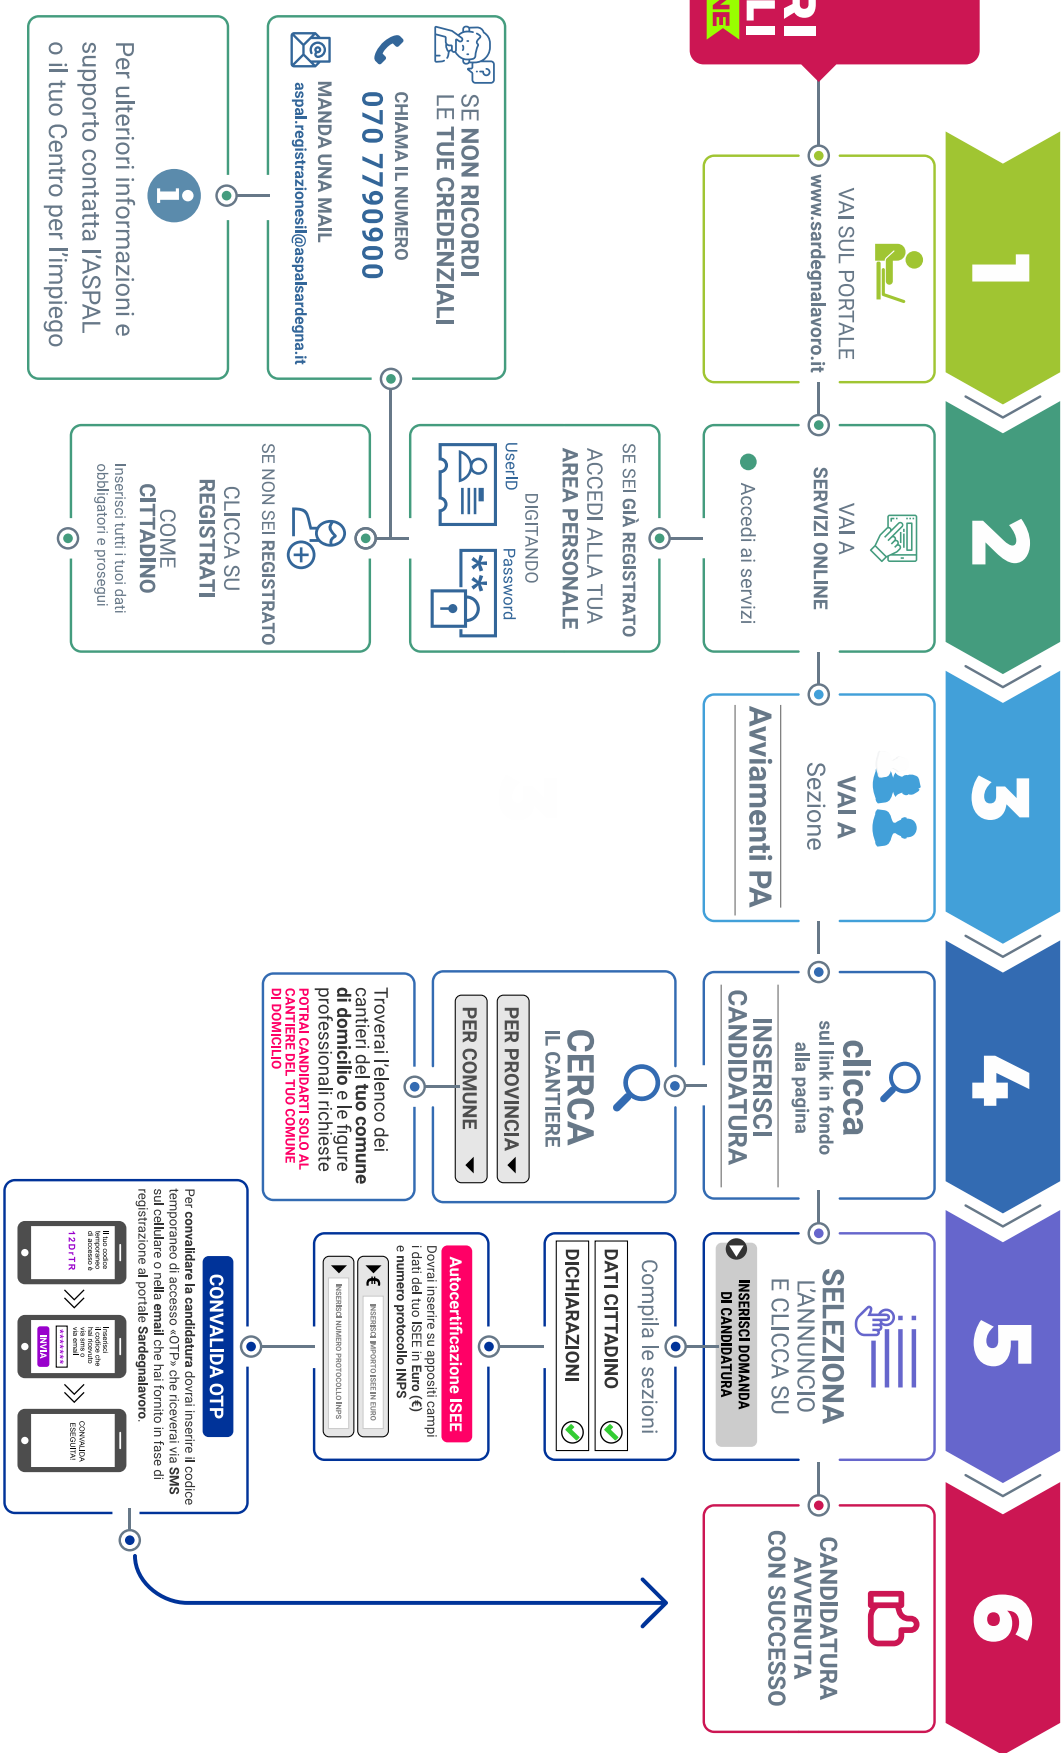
RI
LI
NE

1
VAI SUL PORTALE
www.sardegnalavoro.it

2
VAI A
SERVIZI ONLINE
Accedi ai servizi

3
VAI A
Sezione
Avviamenti PA

4
clicca
sul link in fondo alla pagina
INSERISCI CANDIDATURA

5
SELEZIONA
L'ANNUNCIO
E CLICCA SU
INSERISCI DOMANDA DI CANDIDATURA

6
CANDIDATURA AVVENUTA CON SUCCESSO

SE NON RICORDI LE TUE CREDENZIALI
CHIAMA IL NUMERO
070 7790900
MANDA UNA MAIL
aspal.registrazionesil@aspalsardegna.it

Per ulteriori informazioni e supporto contatta l'ASPAL o il tuo Centro per l'impiego

SE SEI GIÀ REGISTRATO
ACCEDI ALLA TUA AREA PERSONALE
DIGITANDO
UserID
Password

SE NON SEI REGISTRATO
CLICCA SU
REGISTRATI
COME
CITTADINO
Inserisci tutti i tuoi dati obbligatori e prosegui

CERCA
IL CANTIERE
PER PROVINCIA
PER COMUNE

Troverai l'elenco dei cantieri del tuo comune di domicilio e le figure professionali richieste
POTRAI CANDIDARTI SOLO AL CANTIERE DEL TUO COMUNE DI DOMICILIO

Compila le sezioni
DATI CITTADINO
DICHIARAZIONI

Autocertificazione ISEE
Dovrai inserire su appositi campi i dati del tuo ISEE in Euro (€) e numero protocollo INPS
INSERISCI IMPORTO ISEE IN EURO
INSERISCI NUMERO PROTOCOLLO INPS

CONVALIDA OTP
Per convalidare la candidatura dovrai inserire il codice temporaneo di accesso «OTP» che riceverai via SMS sul cellulare o nella email che hai fornito in fase di registrazione al portale Sardegnalavoro.
Il tuo codice temporaneo di accesso è
12D-TR
Inserisci il codice che hai ricevuto via sms o via email
INVIA
CONVALIDA ESEGUITA!